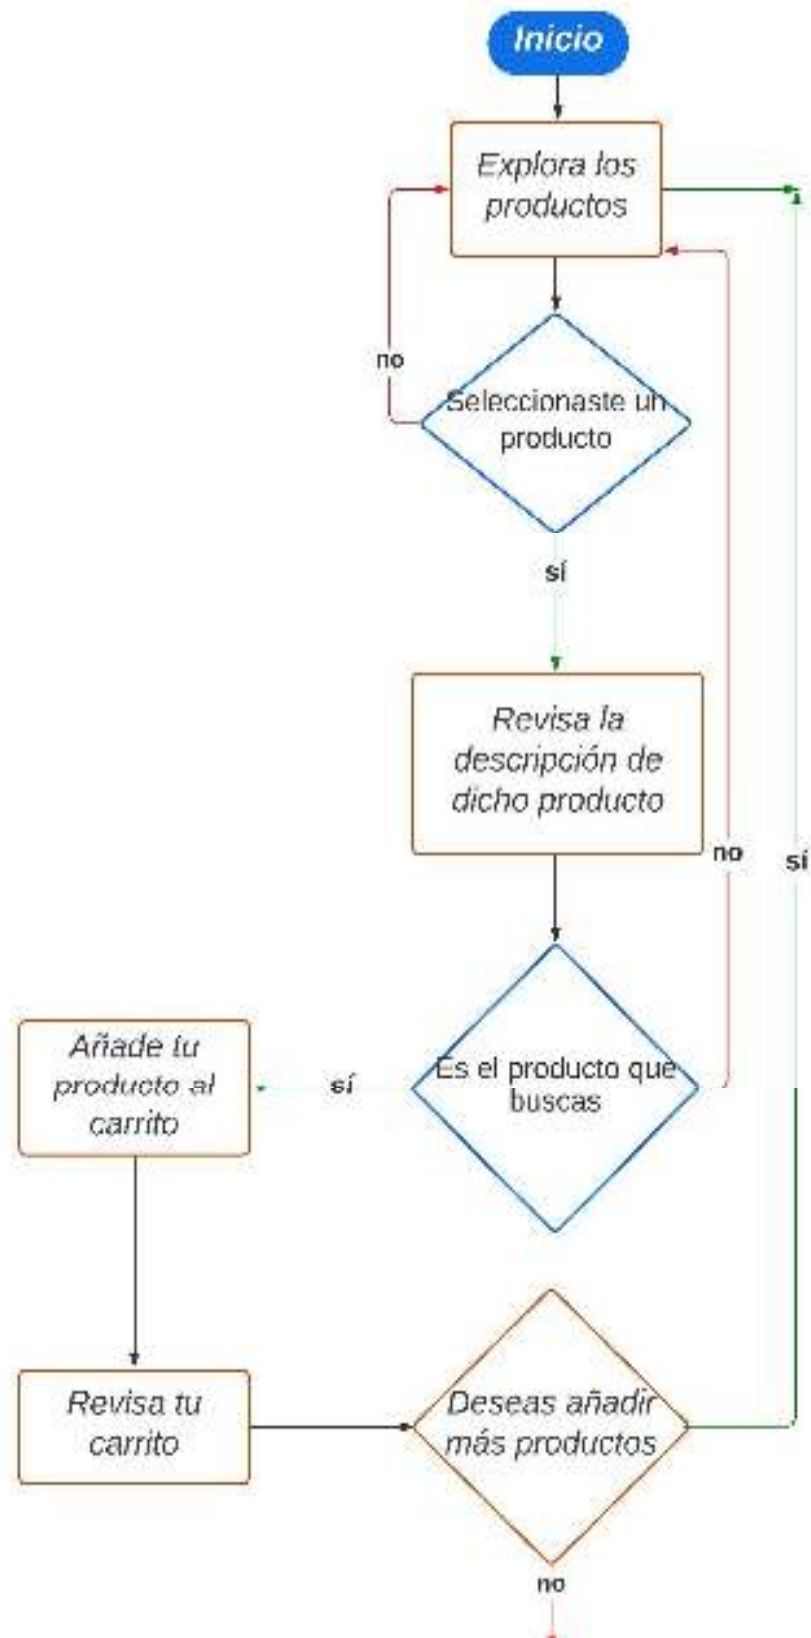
Inicio

Explora los productos

no

Seleccionaste un producto

sí

Revisa la descripción de dicho producto

no

sí

Añade tu producto al carrito

sí

Es el producto que buscas

Revisa tu carrito

Deseas añadir más productos

no